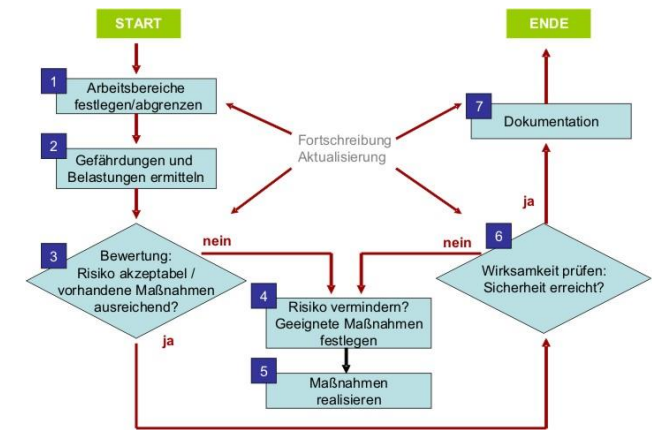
START

ENDE

1
Arbeitsbereiche festlegen/abgrenzen

7
Dokumentation

Fortschreibung
Aktualisierung

2
Gefährdungen und Belastungen ermitteln

ja

nein

nein

6
Wirksamkeit prüfen: Sicherheit erreicht?

3
Bewertung: Risiko akzeptabel / vorhandene Maßnahmen ausreichend?

ja

4
Risiko vermindern? Geeignete Maßnahmen festlegen

5
Maßnahmen realisieren